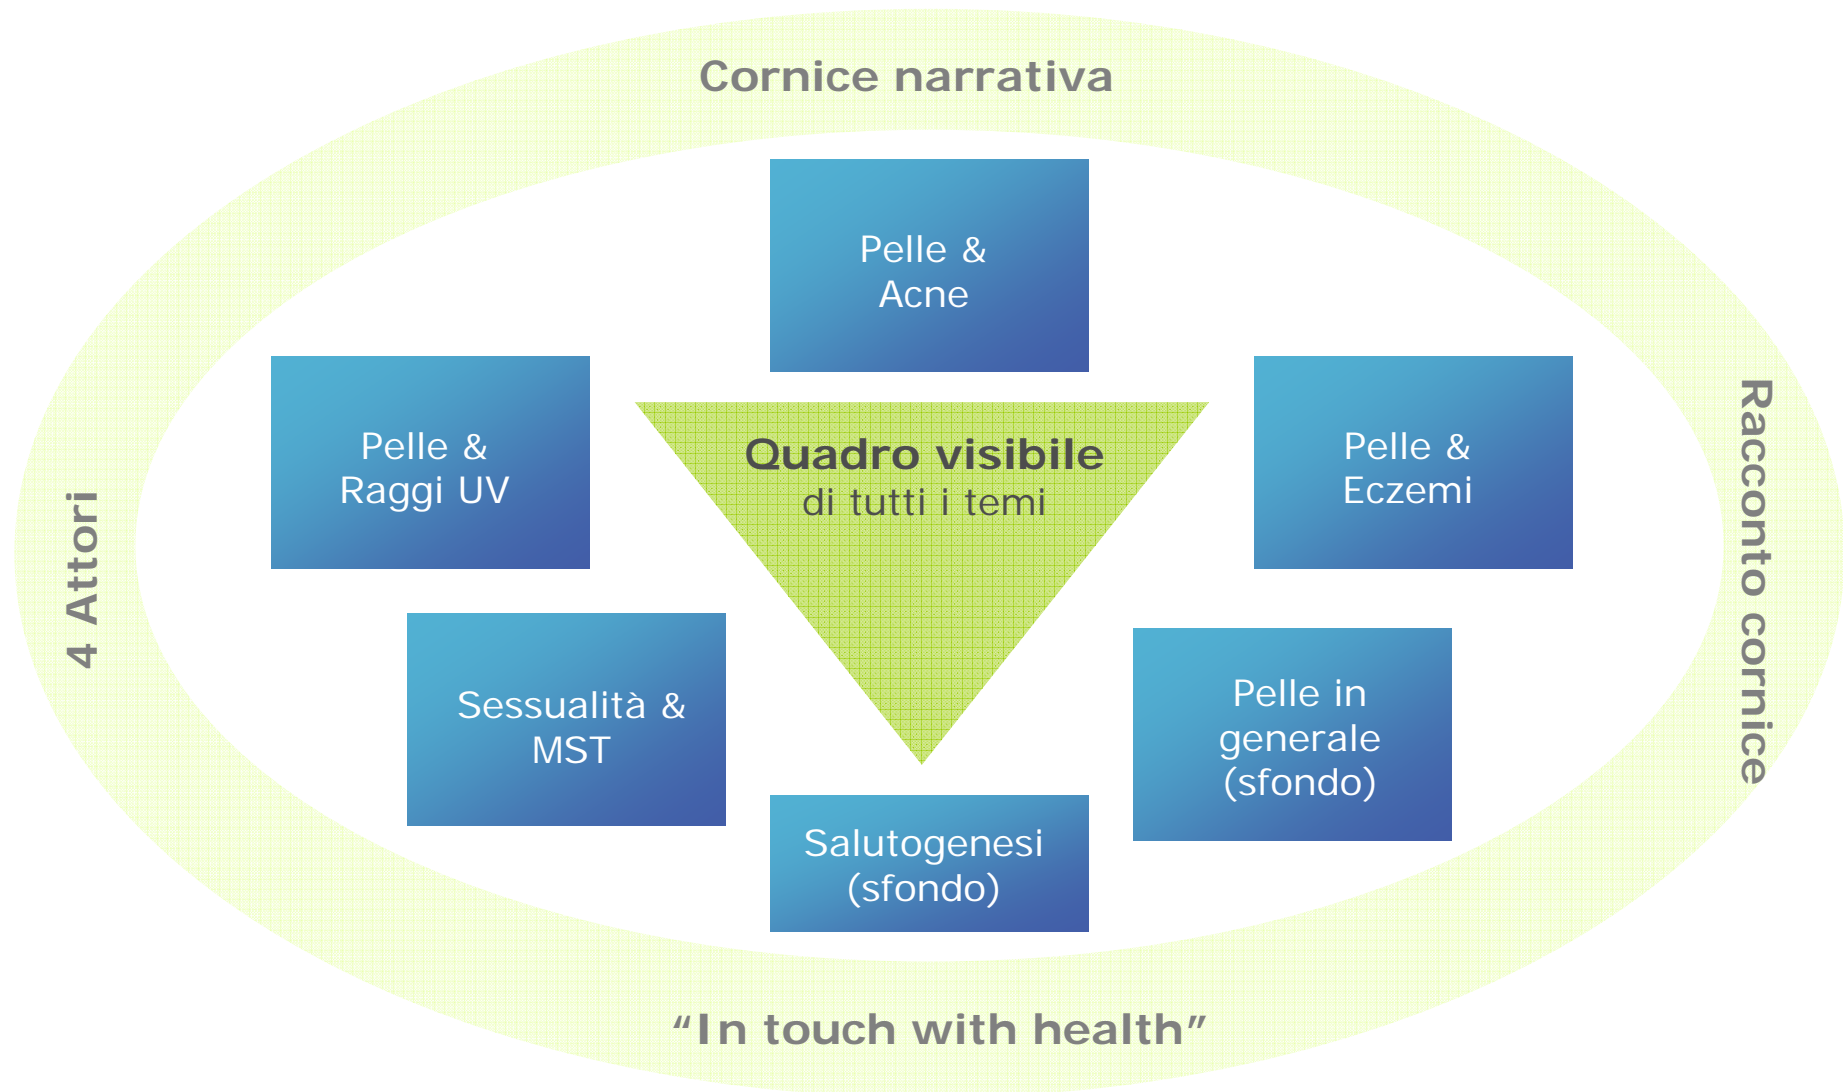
Cornice narrativa

4 Attori

Racconto cornice

Pelle &
Acne

Pelle &
Raggi UV

Quadro visibile
di tutti i temi

Pelle &
Eczemi

Sessualità &
MST

Pelle in
generale
(sfondo)

Salutogenesi
(sfondo)

“In touch with health”